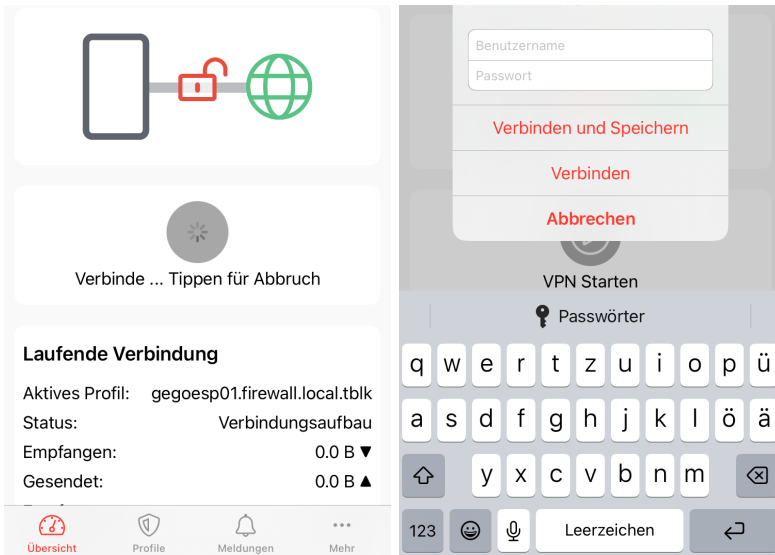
Verbinde ... Tippen für Abbruch

Laufende Verbindung

Aktives Profil: gegoesp01.firewall.local.tblk
Status: Verbindungsaufbau
Empfangen: 0.0 B ▼
Gesendet: 0.0 B ▲

Übersicht Profile Meldungen Mehr

Benutzername
Passwort

Verbinden und Speichern
Verbinden
Abbrechen

VPN Starten

Passwörter

q w e r t z u i o p ü
a s d f g h j k l ö ä
y x c v b n m
123 Leerzeichen